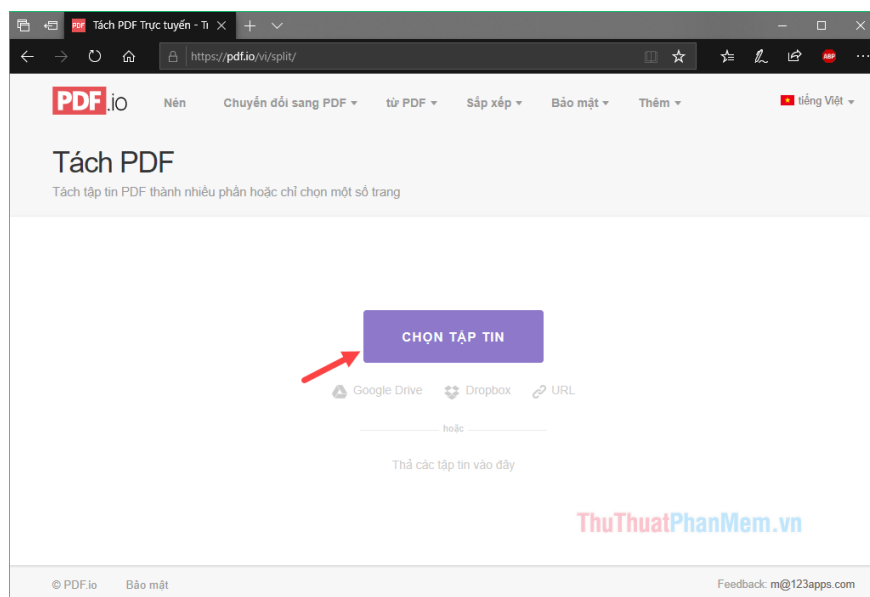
Tách PDF Trực tuyến - Ti

https://pdf.io/vi/split/

PDF.io Nén Chuyển đổi sang PDF ▾ từ PDF ▾ Sắp xếp ▾ Bảo mật ▾ Thêm ▾ tiếng Việt ▾

Tách PDF

Tách tập tin PDF thành nhiều phần hoặc chỉ chọn một số trang

CHỌN TẬP TIN

Google Drive Dropbox URL

hoặc

Thả các tập tin vào đây

ThuThuatPhanMem.vn

© PDF.io Bảo mật

Feedback: m@123apps.com